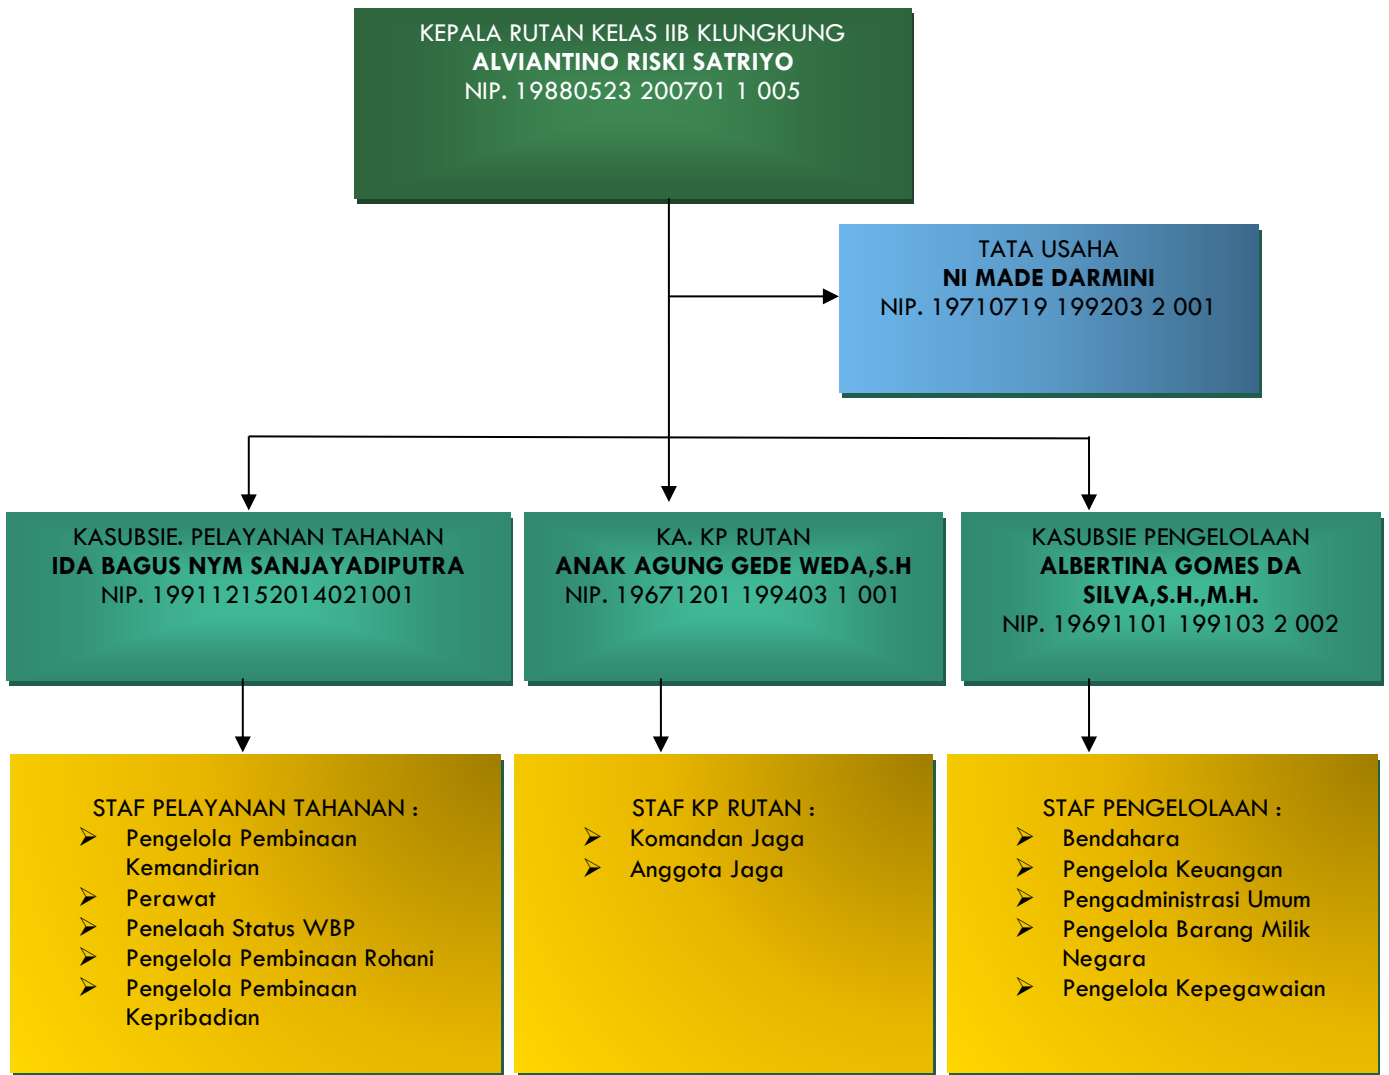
KEPALA RUTAN KELAS IIB KLUNGKUNG
**ALVIANTINO RISKI SATRIYO**
NIP. 19880523 200701 1 005

TATA USAHA
**NI MADE DARMINI**
NIP. 19710719 199203 2 001

KASUBSIE. PELAYANAN TAHANAN
**IDA BAGUS NYM SANJAYADIPUTRA**
NIP. 199112152014021001

KA. KP RUTAN
**ANAK AGUNG GEDE WEDA,S.H**
NIP. 19671201 199403 1 001

KASUBSIE PENGELOLAAN
**ALBERTINA GOMES DA SILVA,S.H.,M.H.**
NIP. 19691101 199103 2 002

STAF PELAYANAN TAHANAN :
➢ Pengelola Pembinaan Kemandirian
➢ Perawat
➢ Penelaah Status WBP
➢ Pengelola Pembinaan Rohani
➢ Pengelola Pembinaan Kepribadian

STAF KP RUTAN :
➢ Komandan Jaga
➢ Anggota Jaga

STAF PENGELOLAAN :
➢ Bendahara
➢ Pengelola Keuangan
➢ Pengadministrasi Umum
➢ Pengelola Barang Milik Negara
➢ Pengelola Kepegawaian